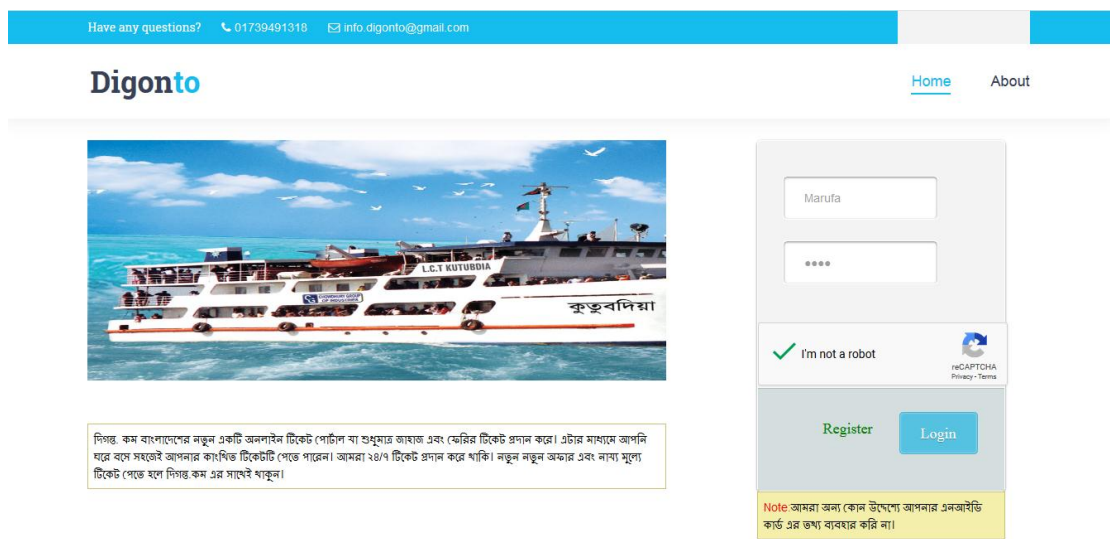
Have any questions? 01739491318 info.digonto@gmail.com

Digonto

Home About

L.C.T KUTUBDIA

কুতুবদিয়া

দিগন্ত. কম বাংলাদেশের নতুন একটি অনলাইন টিকেট পোর্টাল যা শুধুমাত্র জাহাজ এবং ফেরির টিকেট প্রদান করে। এটার মাধ্যমে আপনি ঘরে বসে সহজেই আপনার কাংখিত টিকেটটি পেতে পারেন। আমরা ২৪/৭ টিকেট প্রদান করে থাকি। নতুন নতুন অফার এবং ন্যায্য মূল্যে টিকেট পেতে হলে দিগন্ত.কম এর সাথেই থাকুন।

Marufa

••••

I'm not a robot

reCAPTCHA
Privacy - Terms

Register

Login

Note:আমরা অন্য কোন উদ্দেশ্যে আপনার এনআইডি কার্ড এর তথ্য ব্যবহার করি না।